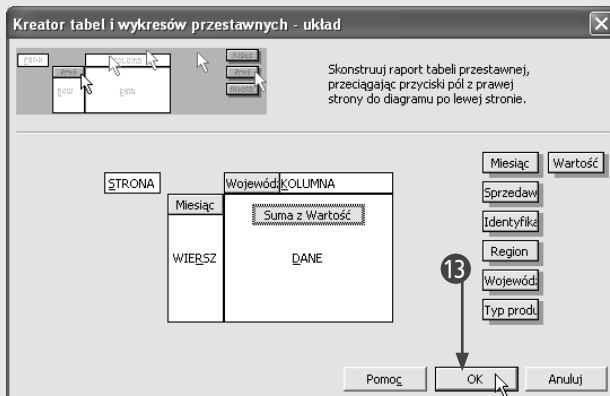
Kreator tabel i wykresów przestawnych - układ

Skonstruuj raport tabeli przestawnej, przeciągając przyciski pól z prawej strony do diagramu po lewej stronie.

STRONA

Województwo KOLUMNA

Miesiąc

Suma z Wartość

WIERSZ

DANE

Miesiąc

Wartość

Sprzedaw

Identyfika

Region

Wojewódz

Typ produ

13

Pomoc

OK

Anuluj